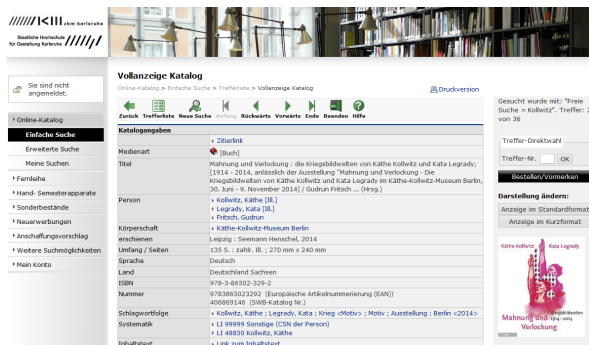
zkm karlsruhe
Staatliche Hochschule für Gestaltung Karlsruhe

Sie sind nicht angemeldet.

Online-Katalog
Einfache Suche
Erweiterte Suche
Meine Suchen
Fernleihe
Hand- Semesterapparate
Sonderbestände
Neuerwerbungen
Anschaffungsvorschlag
Weitere Suchmöglichkeiten
Mein Konto

Vollanzeige Katalog

Online-Katalog > Einfache Suche > Trefferliste > Vollanzeige Katalog

Druckversion

Zurück Trefferliste Neue Suche Anfang Rückwärts Vorwärts Ende Beenden Hilfe

| Katalogangaben | |
|---|---|
| | Zitierlink |
| Medienart | [Buch] |
| Titel | Mahnung und Verlockung : die Kriegsbildwelten von Käthe Kollwitz und Kata Legrady; [1914 - 2014, anlässlich der Ausstellung "Mahnung und Verlockung - Die Kriegsbildwelten von Käthe Kollwitz und Kata Legrady im Käthe-Kollwitz-Museum Berlin, 30. Juni - 9. November 2014] / Gudrun Fritsch ... (Hrsg.) |
| Person | Kollwitz, Käthe [Ill.]<br>Legrady, Kata [Ill.]<br>Fritsch, Gudrun |
| Körperschaft | Käthe-Kollwitz-Museum Berlin |
| erschienen | Leipzig : Seemann Henschel, 2014 |
| Umfang / Seiten | 135 S. : zahlr. Ill. ; 270 mm x 240 mm |
| Sprache | Deutsch |
| Land | Deutschland Sachsen |
| ISBN | 978-3-86502-329-2 |
| Nummer | 9783865023292 (Europäische Artikelnummerierung (EAN))<br>406869146 (SWB-Katalog Nr.) |
| Schlagwortfolge | Kollwitz, Käthe ; Legrady, Kata ; Krieg <Motiv> ; Motiv ; Ausstellung ; Berlin <2014> |
| Systematik | LI 99999 Sonstige (CSN der Person)<br>LI 48850 Kollwitz, Käthe |
| Inhaltstext | Link zum Inhaltstext |

Gesucht wurde mit: "Freie Suche = Kollwitz". Treffer: 2 von 36

Treffer-Direktwahl
Treffer-Nr. OK

Bestellen/Vormerken

Darstellung ändern:
Anzeige im Standardformat
Anzeige im Kurzformat

Käthe Kollwitz Kata Legrady
Mahnung und Verlockung